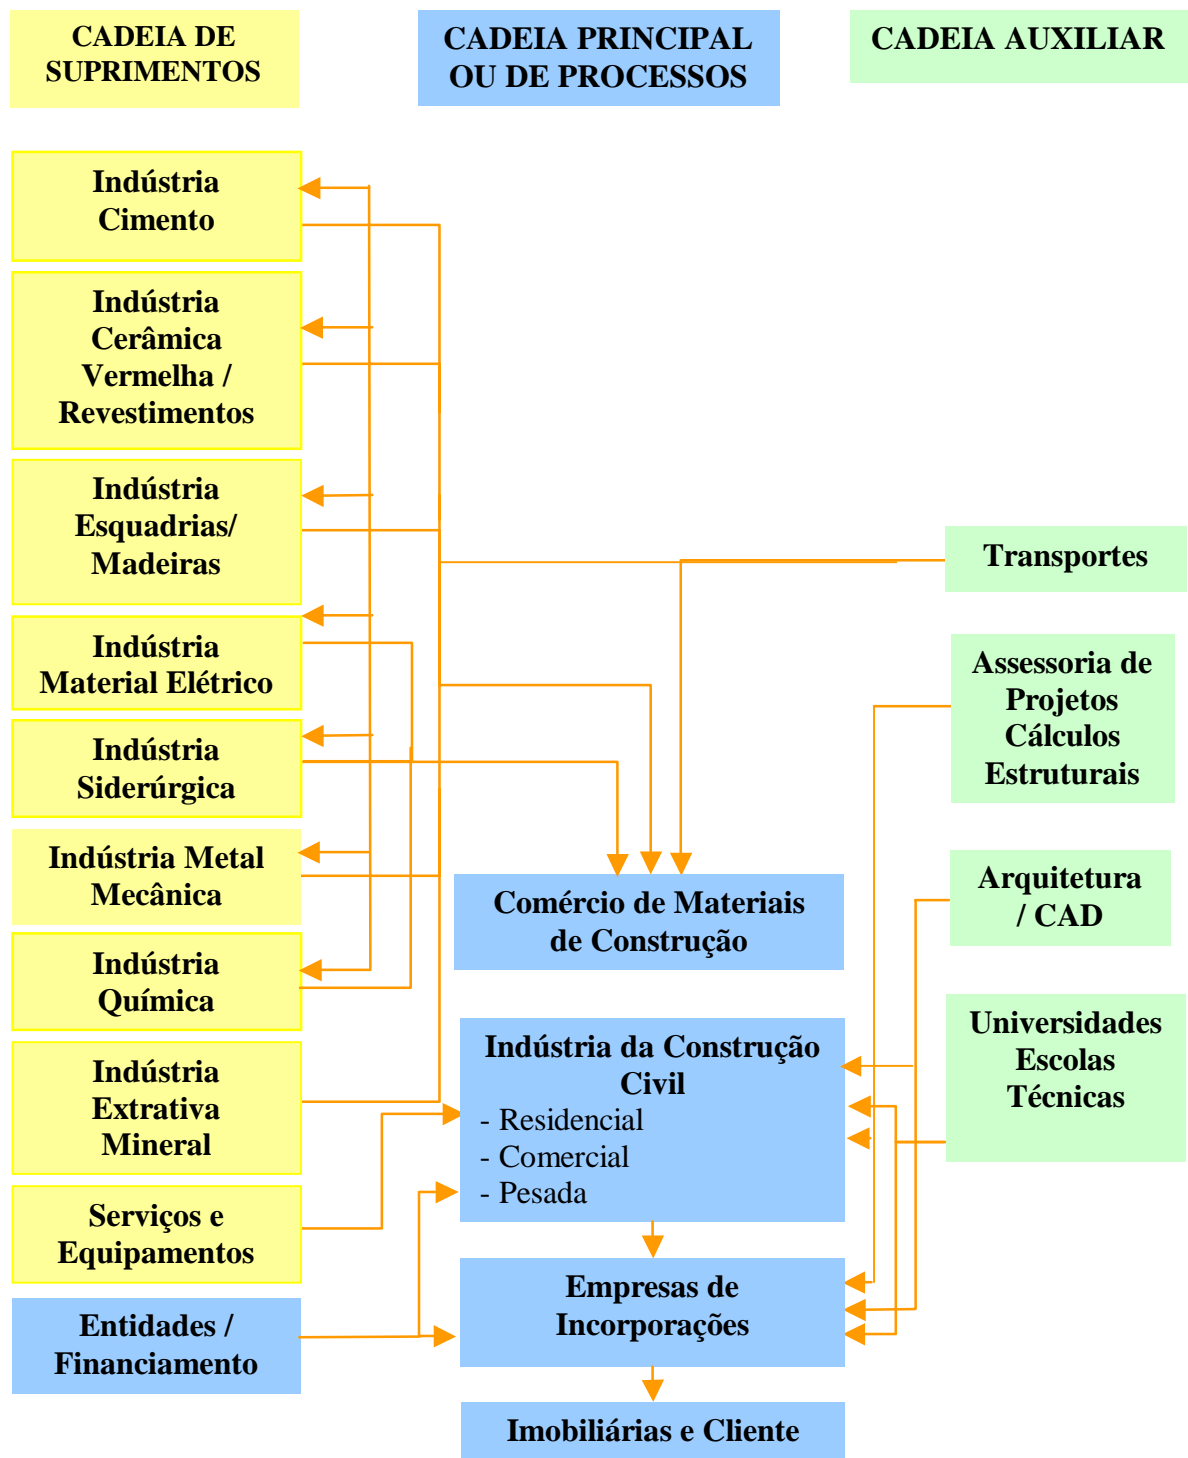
CADEIA DE SUPRIMENTOS

CADEIA PRINCIPAL OU DE PROCESSOS

CADEIA AUXILIAR

Indústria Cimento

Indústria Cerâmica Vermelha / Revestimentos

Indústria Esquadrias/ Madeiras

Indústria Material Elétrico

Indústria Siderúrgica

Indústria Metal Mecânica

Indústria Química

Indústria Extrativa Mineral

Serviços e Equipamentos

Entidades / Financiamento

Transportes

Assessoria de Projetos Cálculos Estruturais

Arquitetura / CAD

Universidades Escolas Técnicas

Comércio de Materiais de Construção

Indústria da Construção Civil
- Residencial
- Comercial
- Pesada

Empresas de Incorporações

Imobiliárias e Cliente